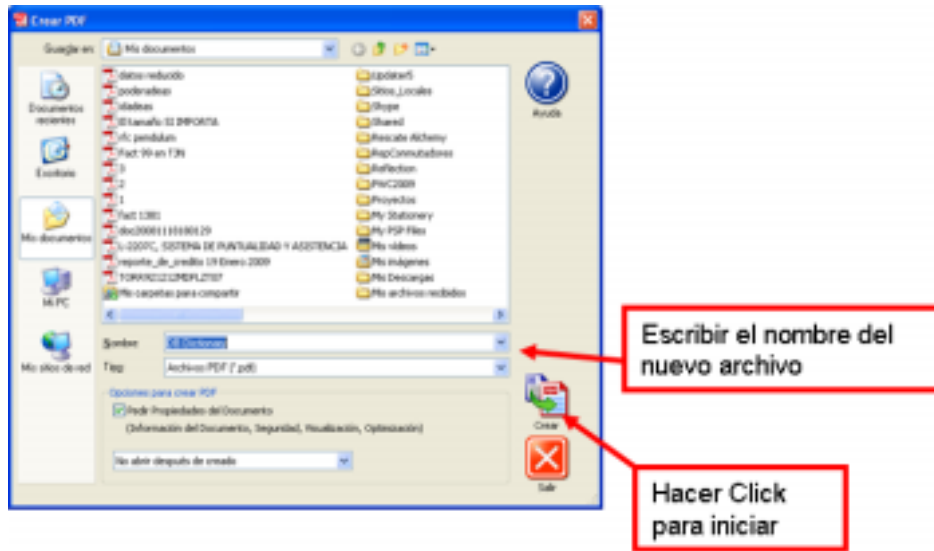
Crear PDF

Guardar en: Mis documentos

Documentos recientes
Escritorio
Mis documentos
Mi PC
Mis sitios de red

datos reducido
poderadeas
idadeas
El tamaño SI IMPORTA
rfc pendulum
Fact 99 en T3N
3
2
1
fact 1381
doc20081110100129
L-2007C, SISTEMA DE PUNTUALIDAD Y ASISTENCIA
reporte_de_credito 19 Enero 2009
TORR921212MDFLZT07
Mis carpetas para compartir

Updater5
Sitios_Locales
Skype
Shared
Rescate Alchemy
RepConmutadores
Reflection
PWC2009
Proyectos
My Stationery
My PSP Files
Mis vídeos
Mis imágenes
Mis Descargas
Mis archivos recibidos

Ayuda

Nombre: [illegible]
Tipo: Archivos PDF (*.pdf)

Opciones para crear PDF
Pedir Propiedades del Documento
(Información del Documento, Seguridad, Visualización, Optimización)

No abrir después de creado

Crear
Salir

Escribir el nombre del nuevo archivo

Hacer Click para iniciar